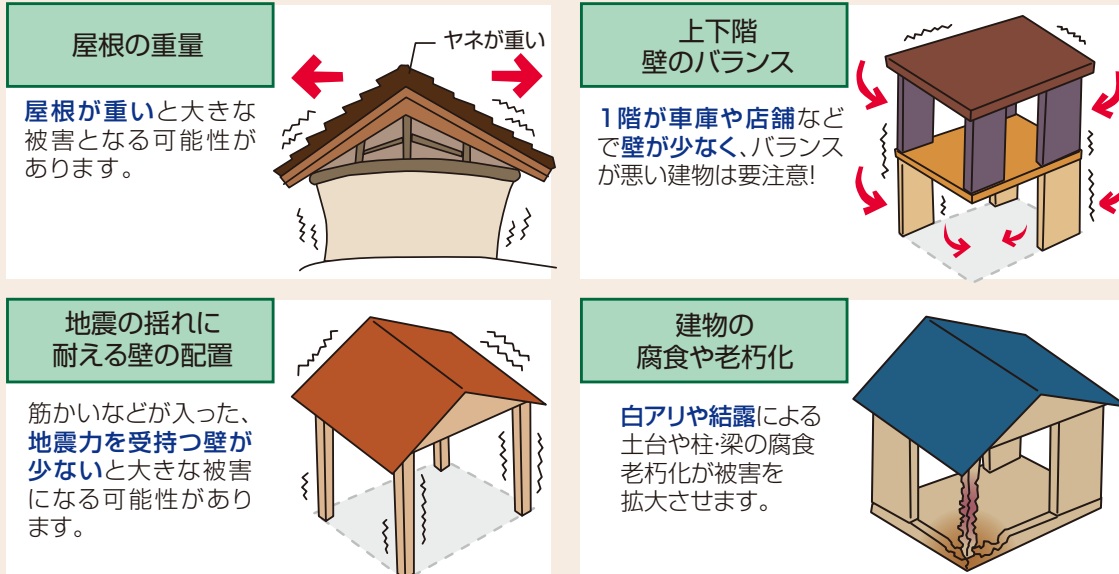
屋根の重量

ヤネが重い

屋根が重いと大きな被害となる可能性があります。

上下階
壁のバランス

1階が車庫や店舗などで壁が少なく、バランスが悪い建物は要注意!

地震の揺れに
耐える壁の配置

筋かいなどが入った、地震力を受持つ壁が少ないと大きな被害になる可能性があります。

建物の
腐食や老朽化

白アリや結露による土台や柱·梁の腐食老朽化が被害を拡大させます。